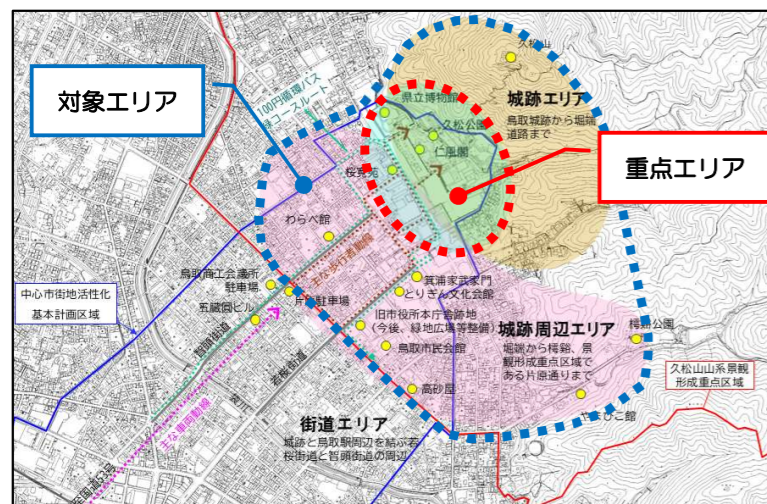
対象エリア

重点エリア

100円循環バス
くるり
コースルート

久松山

県立博物館

城跡エリア
鳥取城跡から堀端道路まで

久松公園

仁風閣

桜馬場

わらべ館

主な歩行者動線

鳥取商工会議所
駐車場

片原駐車場

五臓圓ビル

箕浦家武家門

とりぎん文化会館

旧市役所本庁舎跡地
（今後、緑地広場等整備）

城跡周辺エリア
堀端から樗谿、景観形成重点区域である片原通りまで

鳥取市民会館

樗谿公園

中心市街地活性化
基本計画区域

智頭街道

若桜街道

主な車両動線

高砂屋

やまびこ館

久松山山系景観
形成重点区域

街道エリア
城跡と鳥取駅周辺を結ぶ若桜街道と智頭街道の周辺